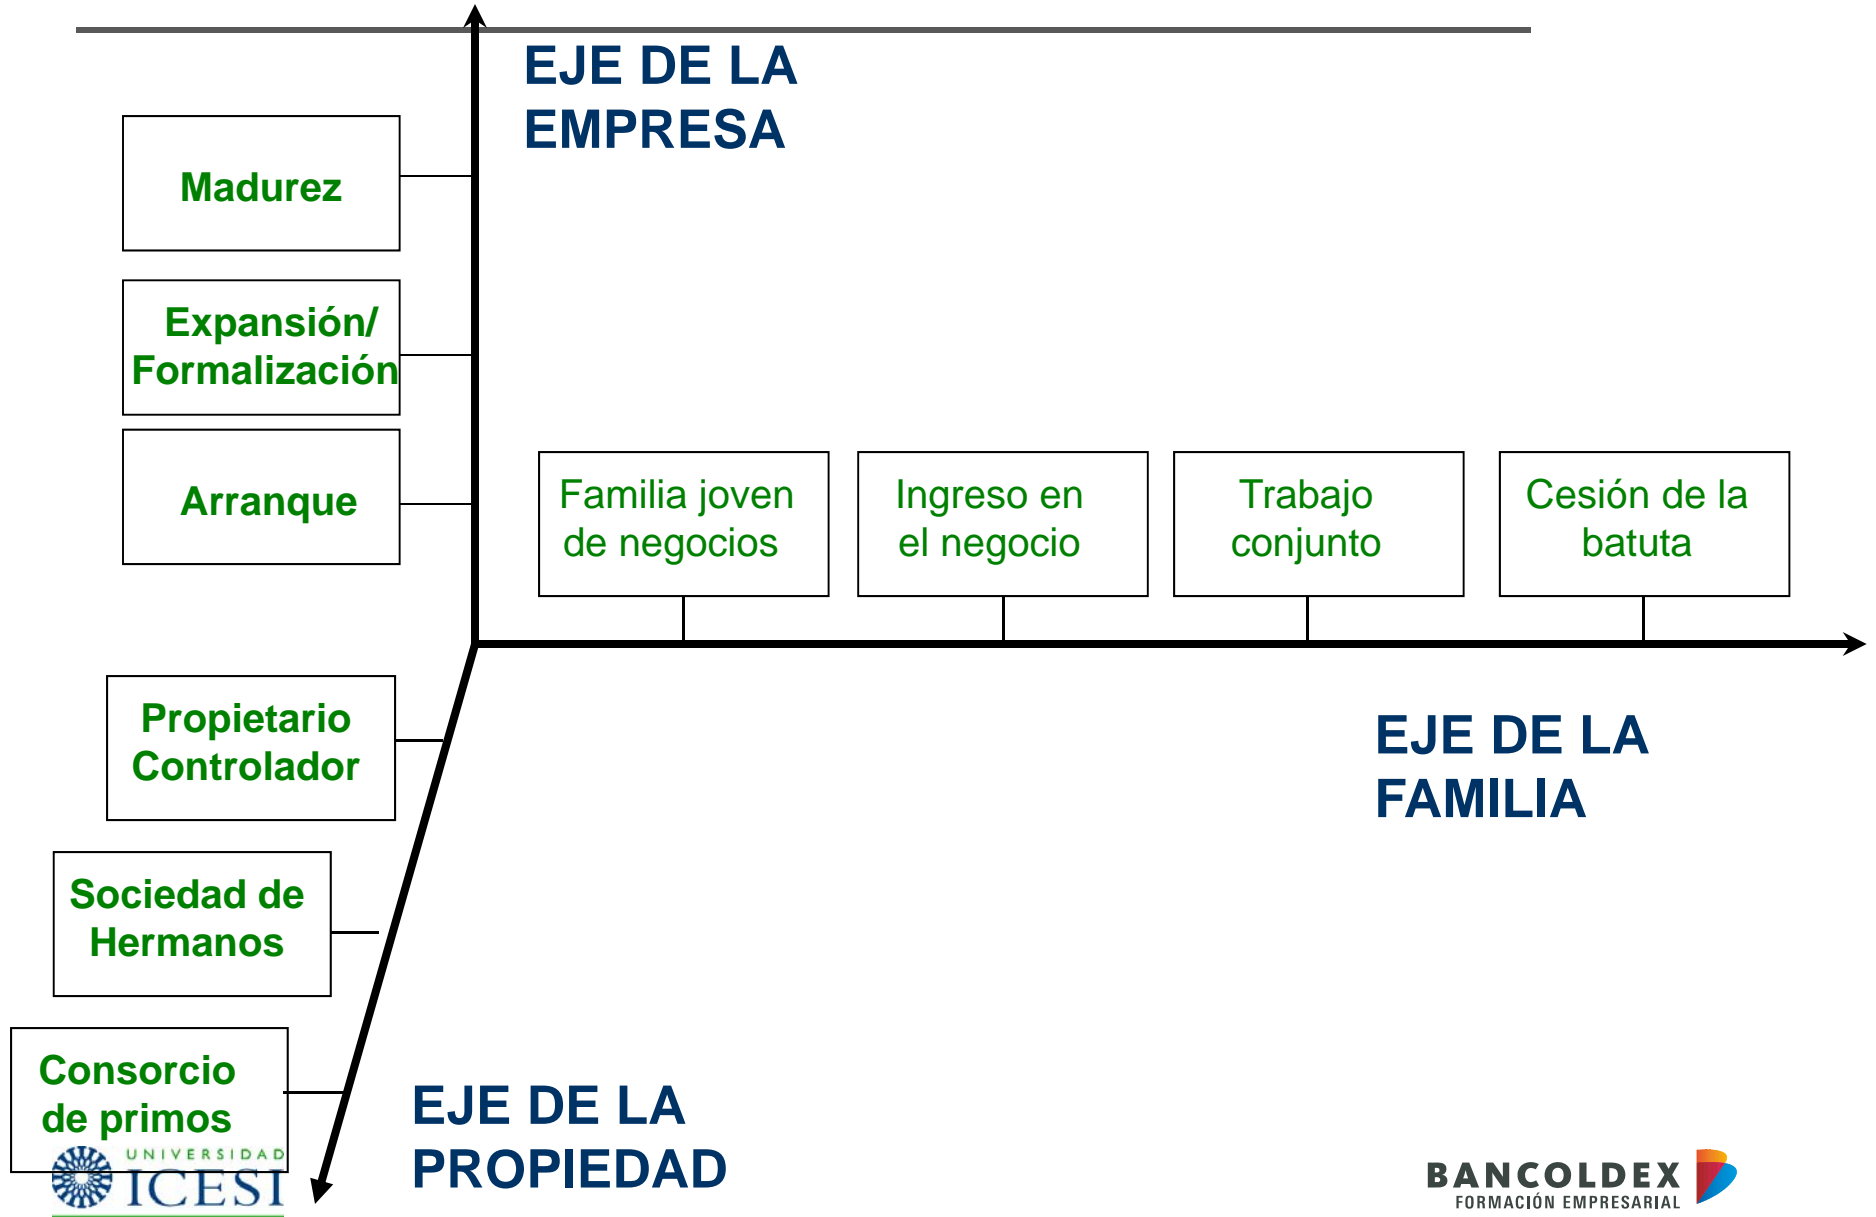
EJE DE LA EMPRESA

Madurez

Expansión/ Formalización

Arranque

Familia joven de negocios

Ingreso en el negocio

Trabajo conjunto

Cesión de la batuta

EJE DE LA FAMILIA

Propietario Controlador

Sociedad de Hermanos

Consorcio de primos

EJE DE LA PROPIEDAD

UNIVERSIDAD ICESI

BANCOLDEX FORMACIÓN EMPRESARIAL